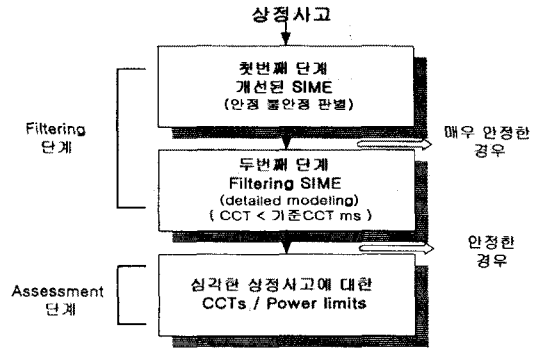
상정사고

첫번째 단계
개선된 SIME
(안정 불안정 판별)

Filtering
단계

매우 안정한
경우

두번째 단계
Filtering SIME
(detailed modeling)
( CCT < 기준CCT ms )

안정한
경우

Assessment
단계

심각한 상정사고에 대한
CCTs / Power limits